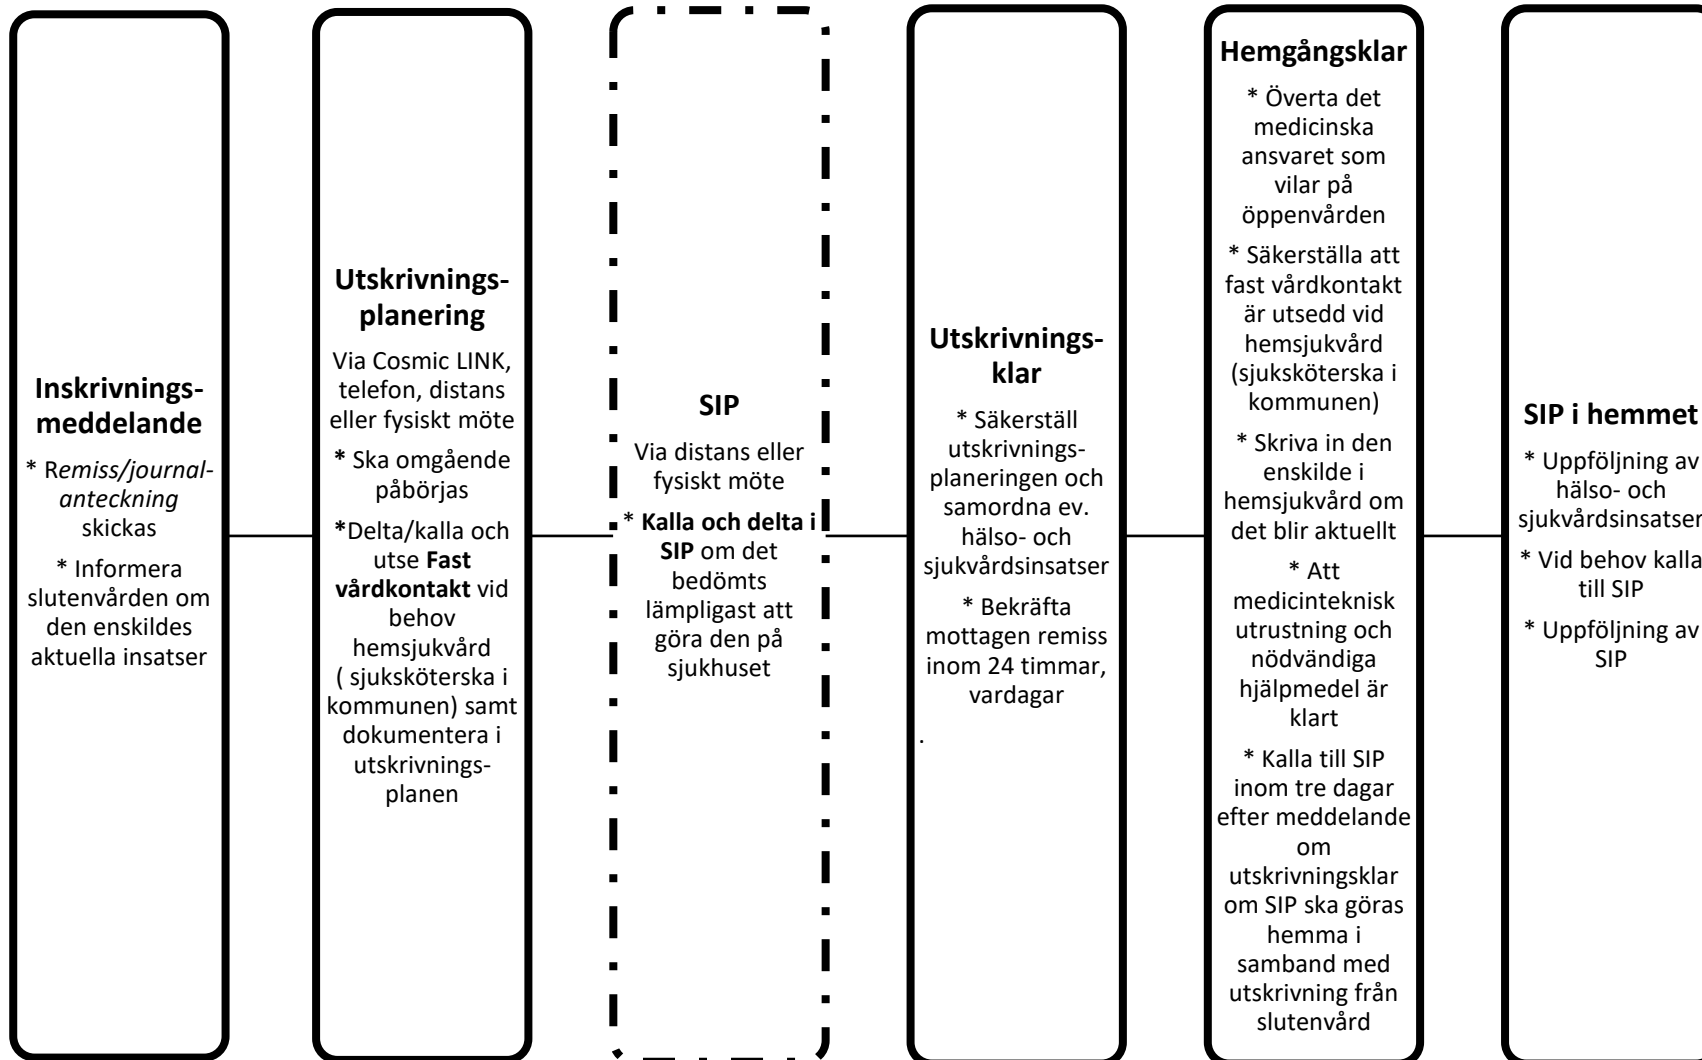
**Inskrivningsmeddelande**

* R*emiss/journalanteckning* skickas

* Informera slutenvården om den enskildes aktuella insatser

**Utskrivningsplanering**

Via Cosmic LINK, telefon, distans eller fysiskt möte

**\*** Ska omgående påbörjas

**\***Delta/kalla och utse **Fast vårdkontakt** vid behov hemsjukvård ( sjuksköterska i kommunen) samt dokumentera i utskrivningsplanen

**SIP**

Via distans eller fysiskt möte

* **Kalla och delta i SIP** om det bedömts lämpligast att göra den på sjukhuset

**Utskrivningsklar**

* Säkerställ utskrivningsplaneringen och samordna ev. hälso- och sjukvårdsinsatser

* Bekräfta mottagen remiss inom 24 timmar, vardagar

.

**Hemgångsklar**

* Överta det medicinska ansvaret som vilar på öppenvården

* Säkerställa att fast vårdkontakt är utsedd vid hemsjukvård (sjuksköterska i kommunen)

* Skriva in den enskilde i hemsjukvård om det blir aktuellt

* Att medicinteknisk utrustning och nödvändiga hjälpmedel är klart

* Kalla till SIP inom tre dagar efter meddelande om utskrivningsklar om SIP ska göras hemma i samband med utskrivning från slutenvård

**SIP i hemmet**

* Uppföljning av hälso- och sjukvårdsinsatser

* Vid behov kalla till SIP

* Uppföljning av SIP